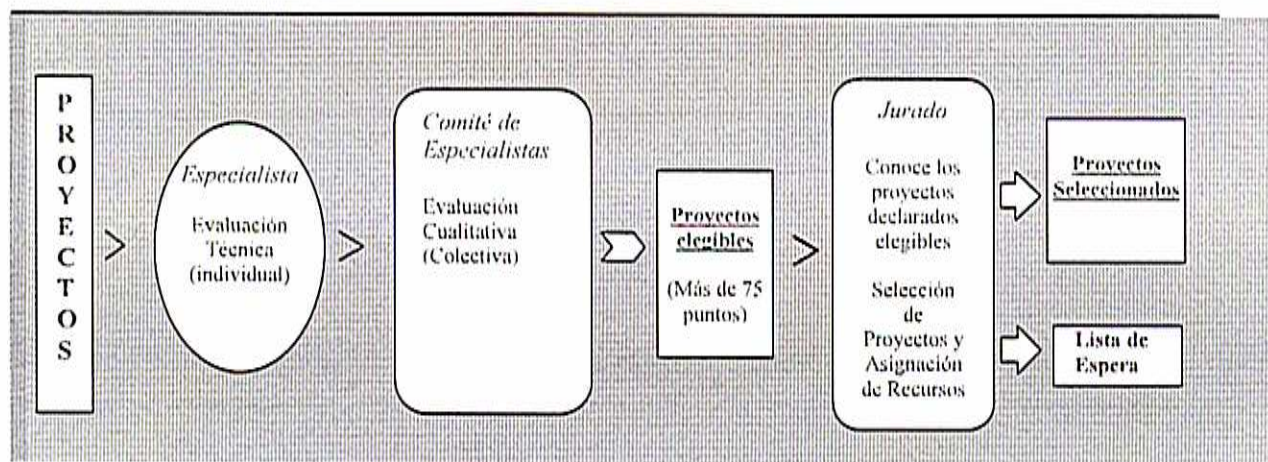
P R O Y E C T O S

Especialista

Evaluación Técnica (individual)

Comité de Especialistas

Evaluación Cualitativa (Colectiva)

Proyectos elegibles

(Más de 75 puntos)

Jurado

Conoce los proyectos declarados elegibles

Selección de Proyectos y Asignación de Recursos

Proyectos Seleccionados

Lista de Espera